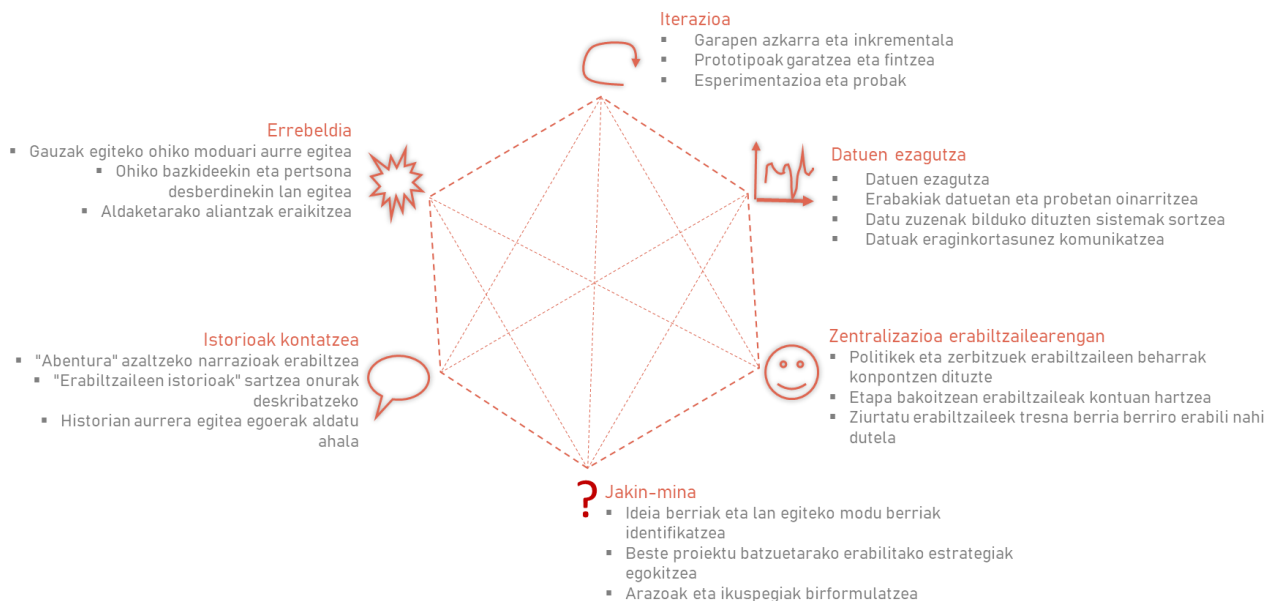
Iterazioa
▪ Garapen azkarra eta inkrementala
▪ Prototipoak garatzea eta fintzea
▪ Esperimentazioa eta probak

Errebeldia
▪ Gauzak egiteko ohiko moduari aurre egitea
▪ Ohiko bazkideekin eta pertsona desberdinekin lan egitea
▪ Aldaketarako aliantzak eraikitzea

Datuen ezagutza
▪ Datuen ezagutza
▪ Erabakiak datuetan eta probetan oinarritzea
▪ Datu zuzenak bilduko dituzten sistemak sortzea
▪ Datuak eraginkortasunez komunikatzea

Istorioak kontatzea
▪ "Abentura" azaltzeko narrazioak erabiltzea
▪ "Erabiltzaileen istorioak" sartzea onurak deskribatzeko
▪ Historian aurrera egitea egoerak aldatu ahala

Zentralizazioa erabiltzailearengan
▪ Politikek eta zerbitzuek erabiltzaileen beharrak konpontzen dituzte
▪ Etapa bakoitzean erabiltzaileak kontuan hartzea
▪ Ziurtatu erabiltzaileek tresna berria berriro erabili nahi dutela

Jakin-mina
▪ Ideia berriak eta lan egiteko modu berriak identifikatzea
▪ Beste proiektu batzuetarako erabilitako estrategiak egokitzea
▪ Arazoak eta ikuspegiak birformulatzea